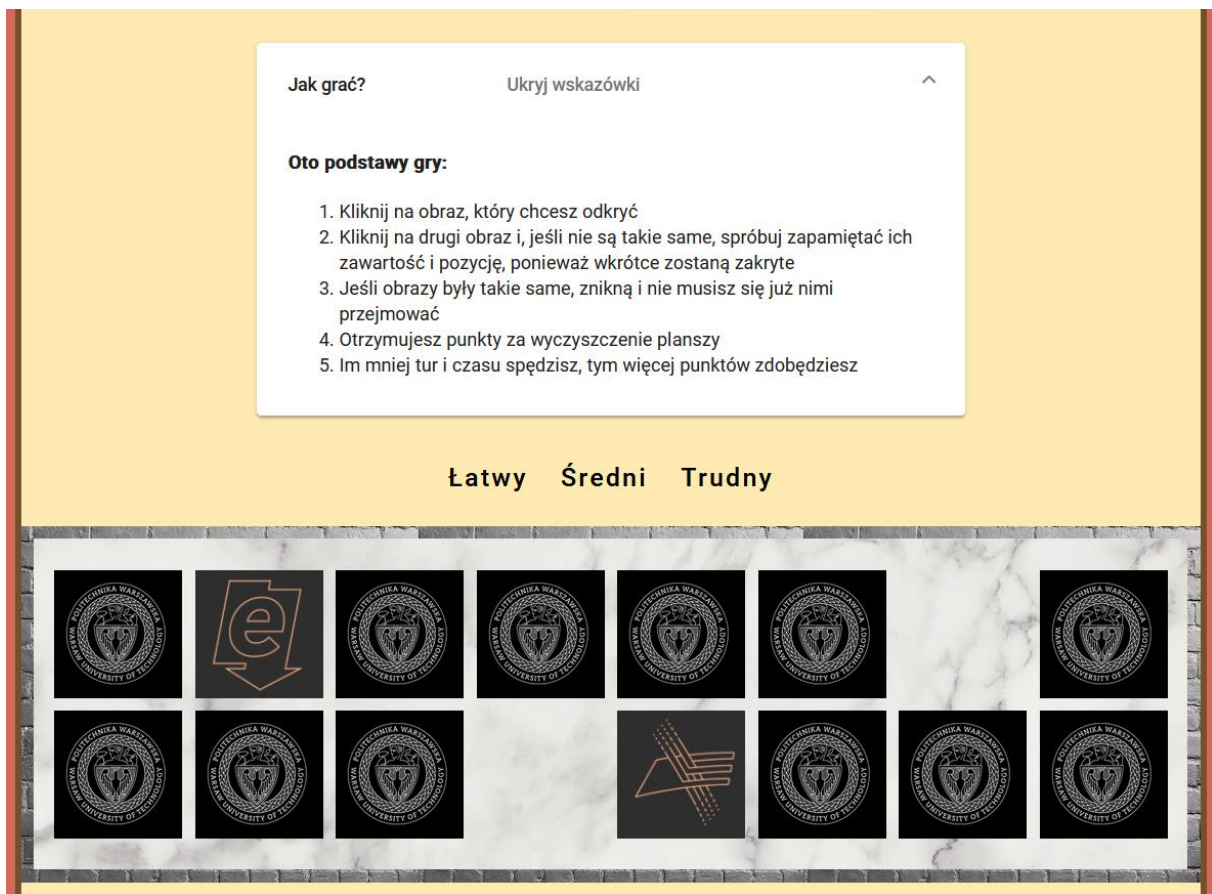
Jak grać? Ukryj wskazówki

Oto podstawy gry:

1. Kliknij na obraz, który chcesz odkryć
2. Kliknij na drugi obraz i, jeśli nie są takie same, spróbuj zapamiętać ich zawartość i pozycję, ponieważ wkrótce zostaną zakryte
3. Jeśli obrazy były takie same, znikną i nie musisz się już nimi przejmować
4. Otrzymujesz punkty za wyczyszczenie planszy
5. Im mniej tur i czasu spędzisz, tym więcej punktów zdobędziesz

Łatwy Średni Trudny

POLITECHNIKA WARSZAWSKA WARSAW UNIVERSITY OF TECHNOLOGY